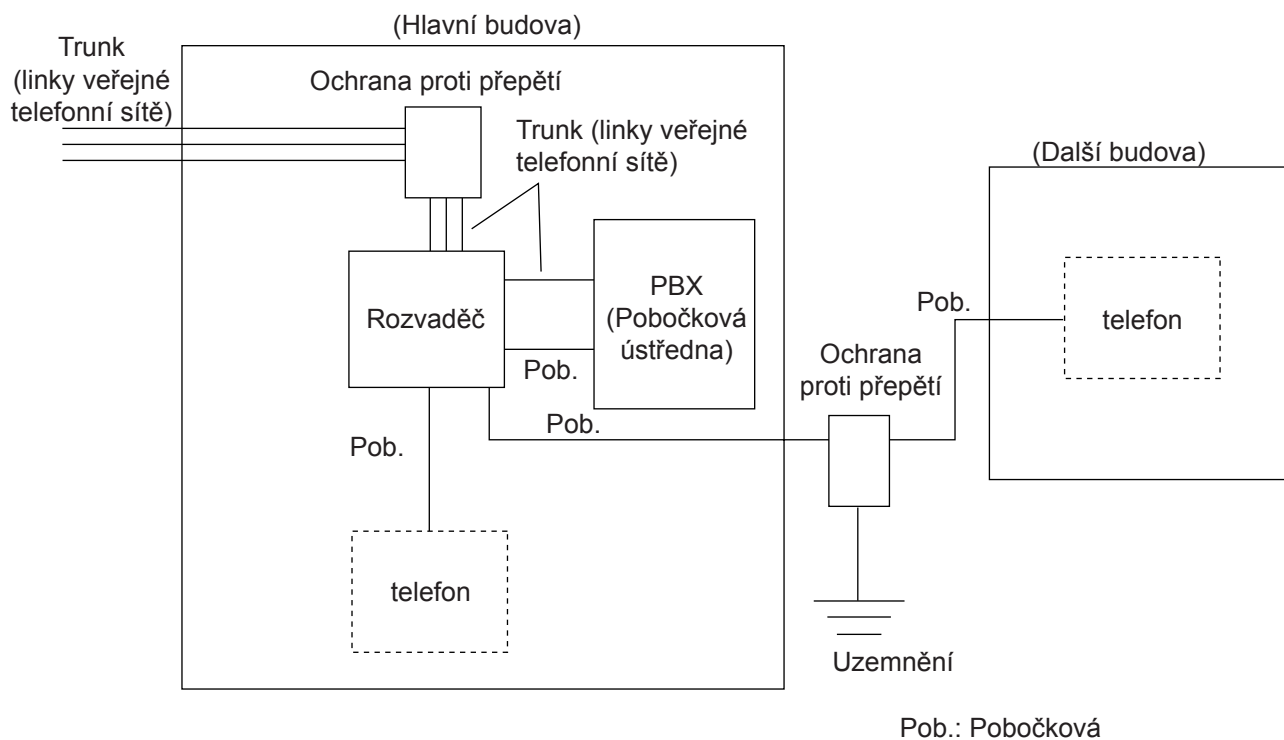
(Hlavní budova)

Trunk (linky veřejné telefonní sítě)

Ochrana proti přepětí

Trunk (linky veřejné telefonní sítě)

(Další budova)

PBX (Pobočková ústředna)

Rozvaděč

Pob.

telefon

Pob.

Ochrana proti přepětí

Pob.

Pob.

telefon

Uzemnění

Pob.: Pobočková